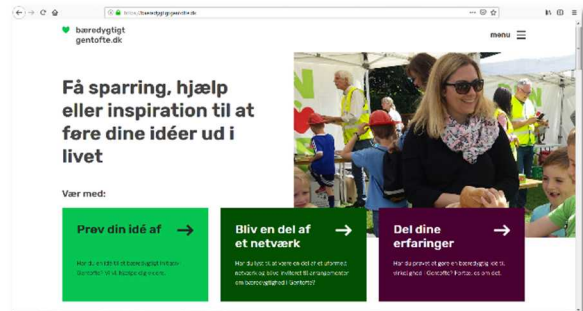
https://baeredygtigtgentofte.dk

bæredygtigt gentofte.dk

menu

Få sparring, hjælp eller inspiration til at føre dine idéer ud i livet

Vær med:

Prøv din idé af →

Har du en idé til et bæredygtigt initiativ i Gentofte? Vi vil hjælpe dig med at...

Bliv en del af et netværk →

Har du lyst til at være en del af et uformelt netværk og blive inviteret til arrangementer om bæredygtighed i Gentofte?

Del dine erfaringer →

Har du prøvet at gøre en bæredygtig ide til virkelighed i Gentofte? Fortæl os om det.